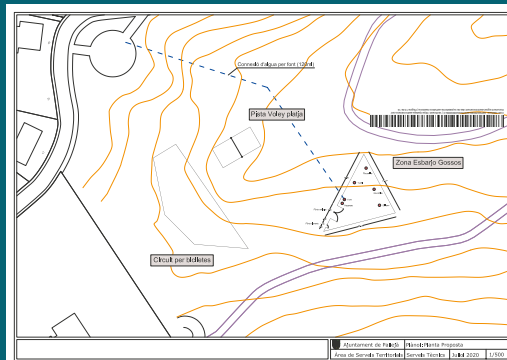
Connexió d'aigua per font (125m)

Pista Voley platja

Zona Esbarjo Gossos

Circuit per bicicletes

Ajuntament de Palafolls

Plànol: Planta Proposta

Àrea de Serveis Territorials

Serveis Tècnics

Juliol 2020

1/500